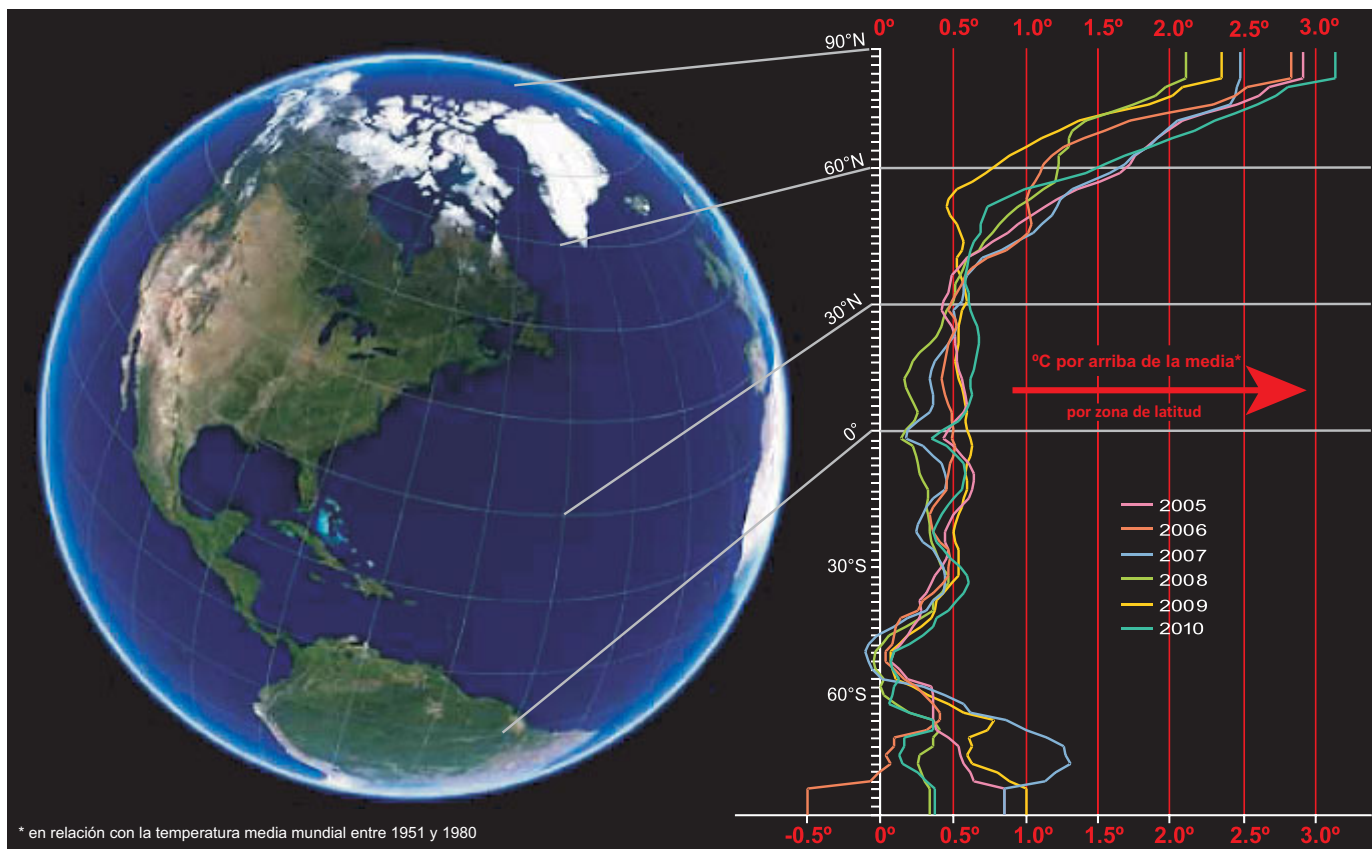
0º 0.5º 1.0º 1.5º 2.0º 2.5º 3.0º

90°N
60°N
30°N
0°
30°S
60°S

ºC por arriba de la media*
por zona de latitud

2005
2006
2007
2008
2009
2010

-0.5º 0º 0.5º 1.0º 1.5º 2.0º 2.5º 3.0º

* en relación con la temperatura media mundial entre 1951 y 1980